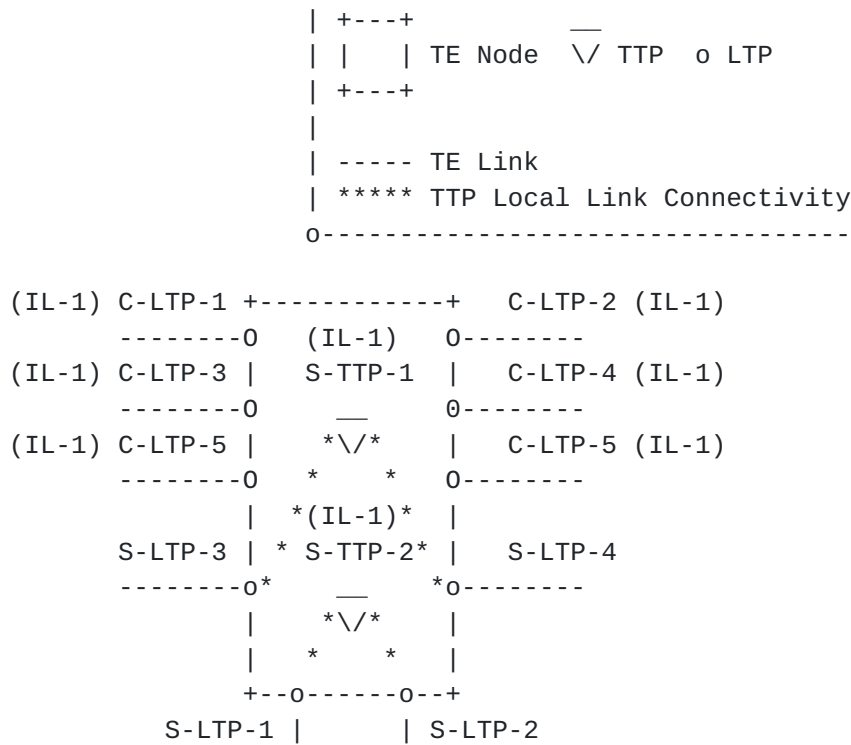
| +---+ __
| |   | TE Node \/ TTP o LTP
| +---+
|
| ----- TE Link
| ***** TTP Local Link Connectivity
o---------------------------------

(IL-1) C-LTP-1 +------------+ C-LTP-2 (IL-1)
--------O (IL-1) O--------
(IL-1) C-LTP-3 | S-TTP-1 | C-LTP-4 (IL-1)
--------O __ 0--------
(IL-1) C-LTP-5 | *\/* | C-LTP-5 (IL-1)
--------O * * O--------
| *(IL-1)* |
S-LTP-3 | * S-TTP-2* | S-LTP-4
--------o* __ *o--------
| *\/* |
| * * |
+--o------o--+
S-LTP-1 | | S-LTP-2